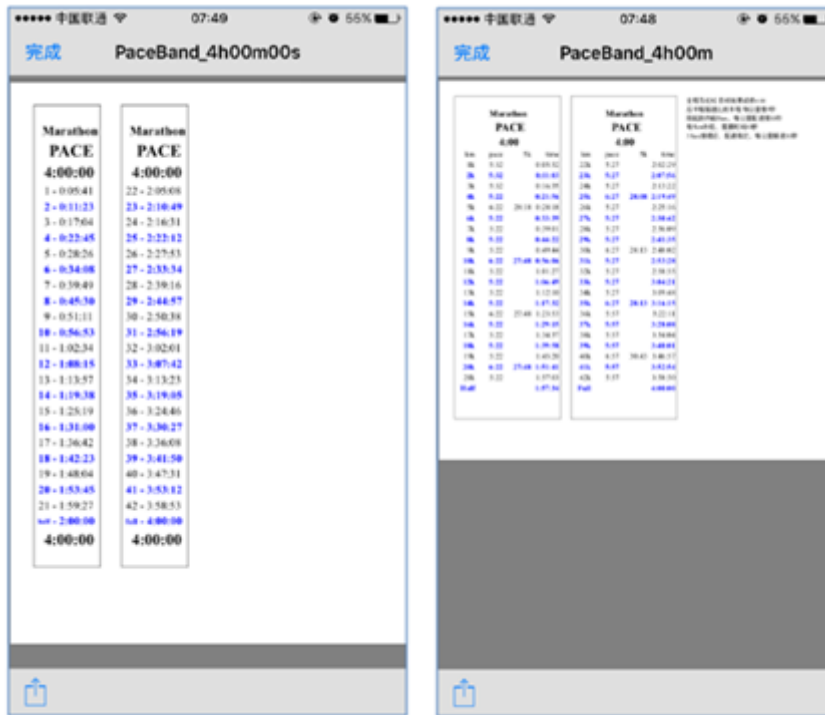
●●●●● 中国联通 07:49 55%

完成 PaceBand_4h00m00s

Marathon PACE 4:00:00

1 - 0:05:41
2 - 0:11:23
3 - 0:17:04
4 - 0:22:45
5 - 0:28:26
6 - 0:34:08
7 - 0:39:49
8 - 0:45:30
9 - 0:51:11
10 - 0:56:53
11 - 1:02:34
12 - 1:08:15
13 - 1:13:57
14 - 1:19:38
15 - 1:25:19
16 - 1:31:00
17 - 1:36:42
18 - 1:42:23
19 - 1:48:04
20 - 1:53:45
21 - 1:59:27
half - 2:00:00
4:00:00

Marathon PACE 4:00:00

22 - 2:05:08
23 - 2:10:49
24 - 2:16:31
25 - 2:22:12
26 - 2:27:53
27 - 2:33:34
28 - 2:39:16
29 - 2:44:57
30 - 2:50:38
31 - 2:56:19
32 - 3:02:01
33 - 3:07:42
34 - 3:13:23
35 - 3:19:05
36 - 3:24:46
37 - 3:30:27
38 - 3:36:08
39 - 3:41:50
40 - 3:47:31
41 - 3:53:12
42 - 3:58:53
full - 4:00:00
4:00:00

●●●●● 中国联通 07:48 55%

完成 PaceBand_4h00m

Marathon PACE 4:00

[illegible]

Marathon PACE 4:00

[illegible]

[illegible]